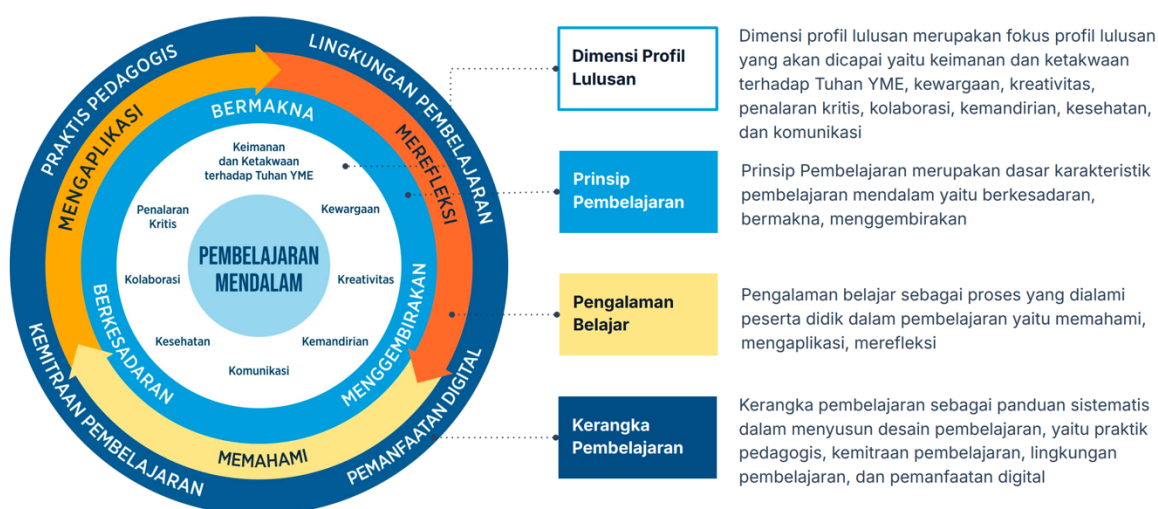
PRAKTIS PEDAGOGIS
LINGKUNGAN PEMBELAJARAN
KEMITRAAN PEMBELAJARAN
PEMANFAATAN DIGITAL

MENGAPLIKASI
MEREFLEKSI
MEMAHAMI

BERMAKNA
BERKESADARAN
MENGGEMBIRAKAN

Keimanan dan Ketakwaan terhadap Tuhan YME
Kewargaan
Kreativitas
Kemandirian
Komunikasi
Kesehatan
Kolaborasi
Penalaran Kritis

PEMBELAJARAN MENDALAM

Dimensi Profil Lulusan

Dimensi profil lulusan merupakan fokus profil lulusan yang akan dicapai yaitu keimanan dan ketakwaan terhadap Tuhan YME, kewargaan, kreativitas, penalaran kritis, kolaborasi, kemandirian, kesehatan, dan komunikasi

Prinsip Pembelajaran

Prinsip Pembelajaran merupakan dasar karakteristik pembelajaran mendalam yaitu berkesadaran, bermakna, menggembirakan

Pengalaman Belajar

Pengalaman belajar sebagai proses yang dialami peserta didik dalam pembelajaran yaitu memahami, mengaplikasi, merefleksi

Kerangka Pembelajaran

Kerangka pembelajaran sebagai panduan sistematis dalam menyusun desain pembelajaran, yaitu praktik pedagogis, kemitraan pembelajaran, lingkungan pembelajaran, dan pemanfaatan digital